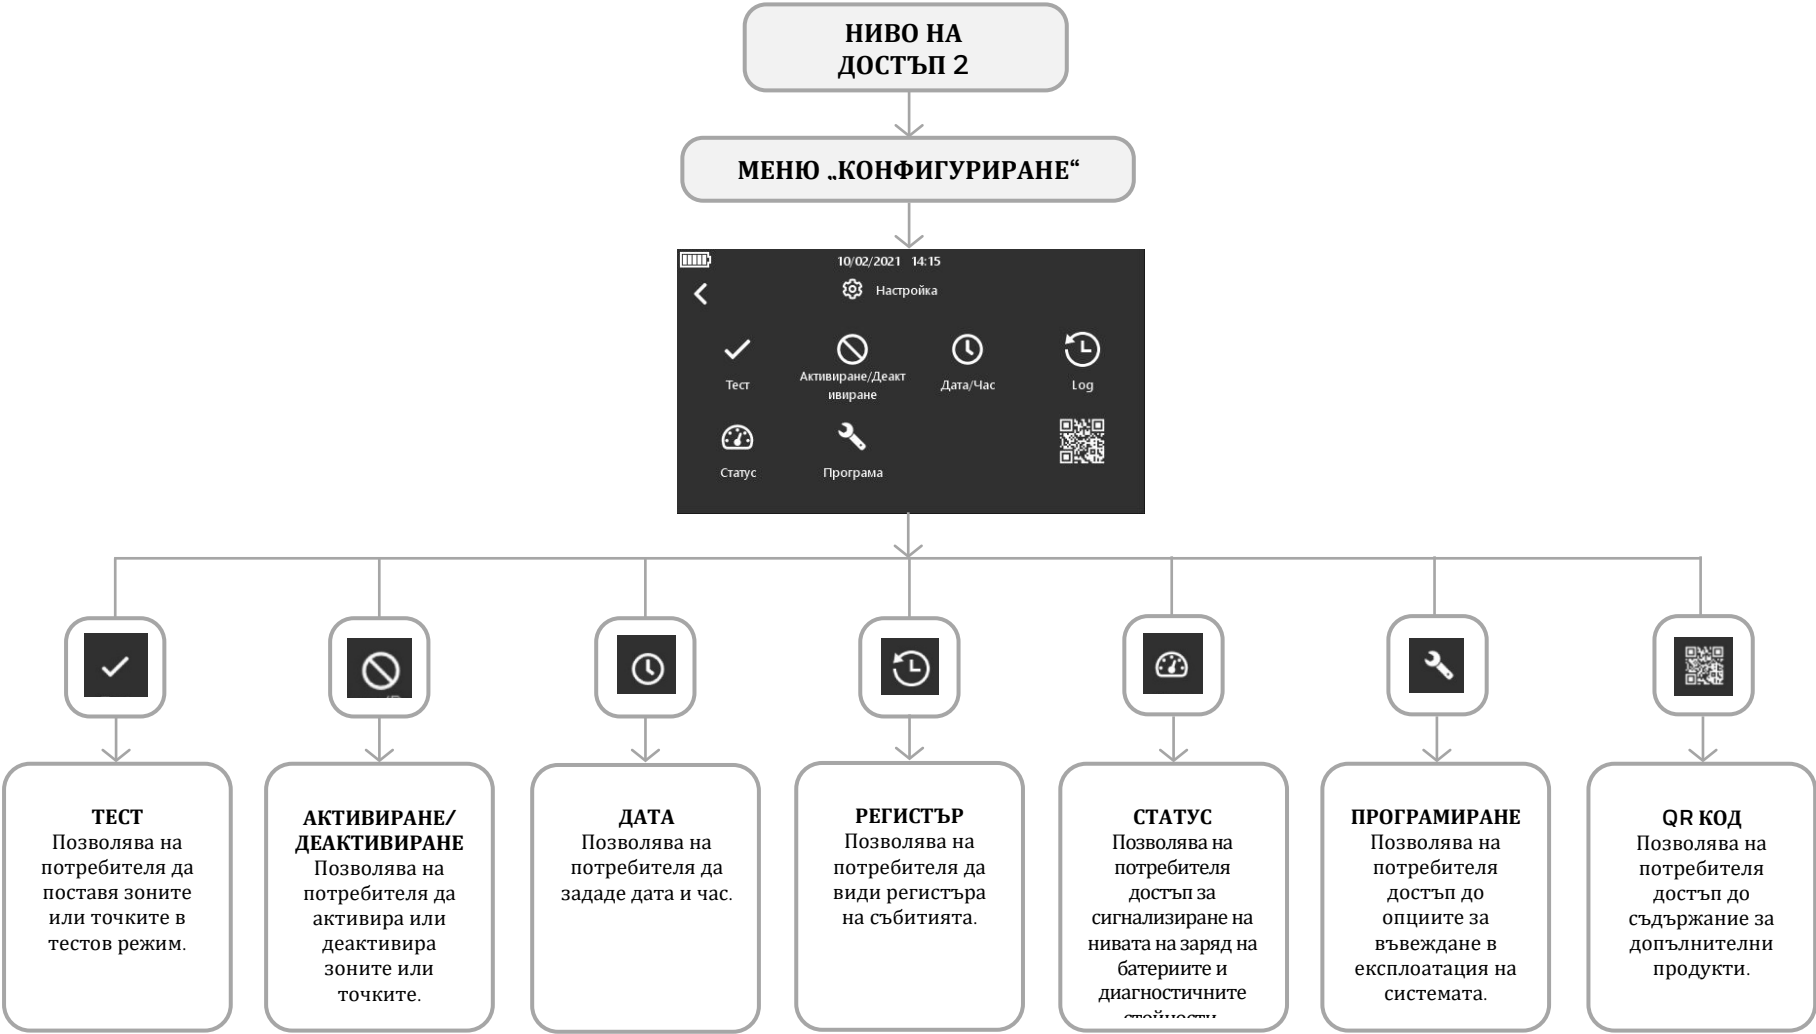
НИВО НА ДОСТЪП 2

МЕНЮ „КОНФИГУРИРАНЕ“

10/02/2021 14:15

Настройка

Тест

Активиране/Деактивиране

Дата/Час

Log

Статус

Програма

ТЕСТ
Позволява на потребителя да поставя зоните или точките в тестов режим.

АКТИВИРАНЕ/ ДЕАКТИВИРАНЕ
Позволява на потребителя да активира или деактивира зоните или точките.

ДАТА
Позволява на потребителя да зададе дата и час.

РЕГИСТЪР
Позволява на потребителя да види регистъра на събитията.

СТАТУС
Позволява на потребителя достъп за сигнализиране на нивата на заряд на батериите и диагностичните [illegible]

ПРОГРАМИРАНЕ
Позволява на потребителя достъп до опциите за въвеждане в експлоатация на системата.

QR КОД
Позволява на потребителя достъп до съдържание за допълнителни продукти.